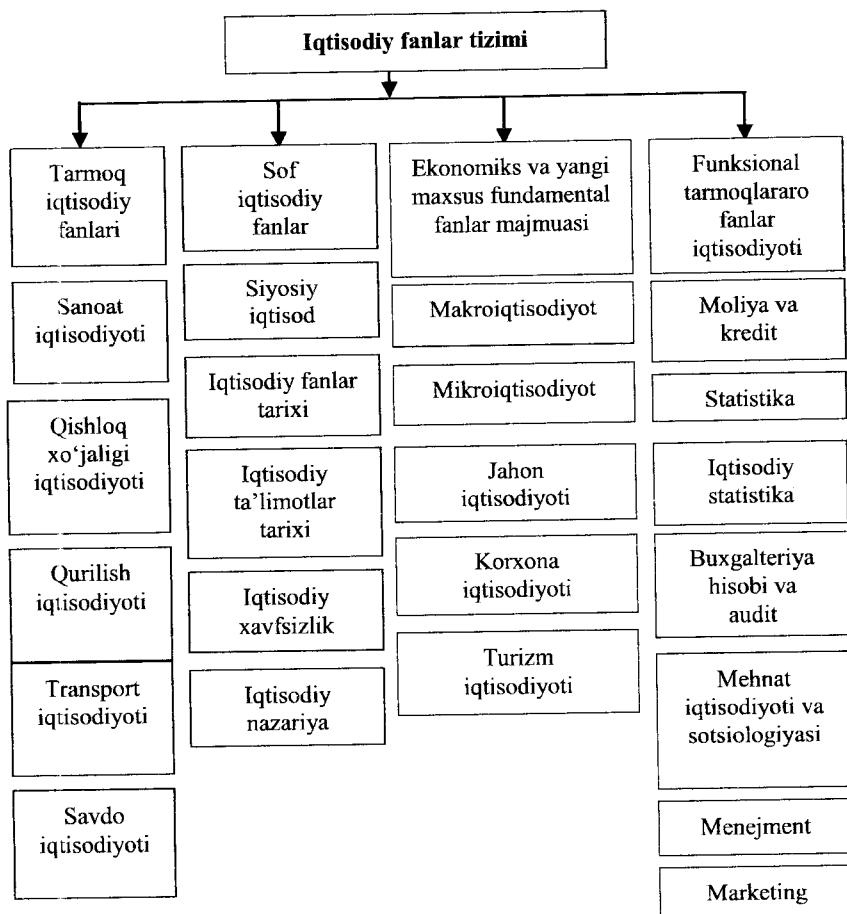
Iqtisodiy fanlar tizimi

Tarmoq iqtisodiy fanlari

Sanoat iqtisodiyoti

Qishloq xo'jaligi iqtisodiyoti

Qurilish iqtisodiyoti

Transport iqtisodiyoti

Savdo iqtisodiyoti

Sof iqtisodiy fanlar

Siyosiy iqtisod

Iqtisodiy fanlar tarixi

Iqtisodiy ta'limotlar tarixi

Iqtisodiy xavfsizlik

Iqtisodiy nazariya

Ekonomiks va yangi maxsus fundamental fanlar majmuasi

Makroiqtisodiyot

Mikroiqtisodiyot

Jahon iqtisodiyoti

Korxona iqtisodiyoti

Turizm iqtisodiyoti

Funksional tarmoqlararo fanlar iqtisodiyoti

Moliya va kredit

Statistika

Iqtisodiy statistika

Buxgalteriya hisobi va audit

Mehnat iqtisodiyoti va sotsiologiyasi

Menejment

Marketing